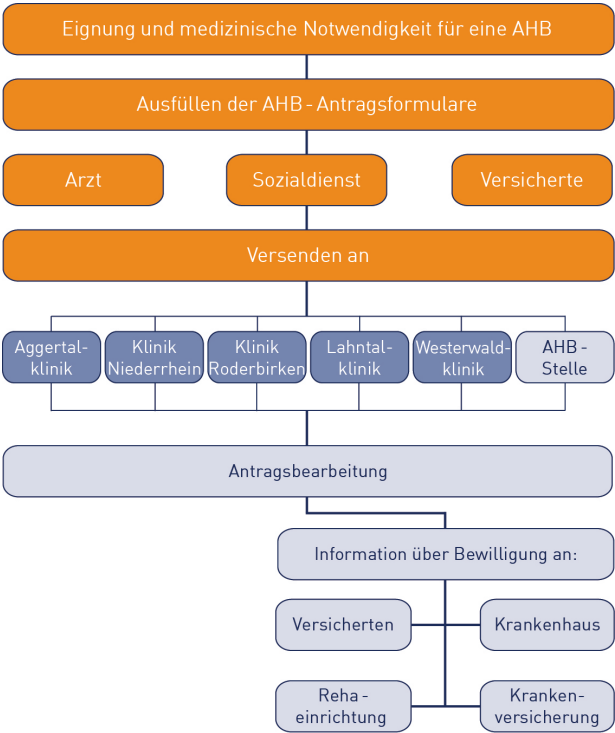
Eignung und medizinische Notwendigkeit für eine AHB

Ausfüllen der AHB - Antragsformulare

Arzt

Sozialdienst

Versicherte

Versenden an

Aggertalklinik

Klinik Niederrhein

Klinik Roderbirken

Lahntalklinik

Westerwaldklinik

AHB - Stelle

Antragsbearbeitung

Information über Bewilligung an:

Versicherten

Krankenhaus

Reha - einrichtung

Kranken- versicherung